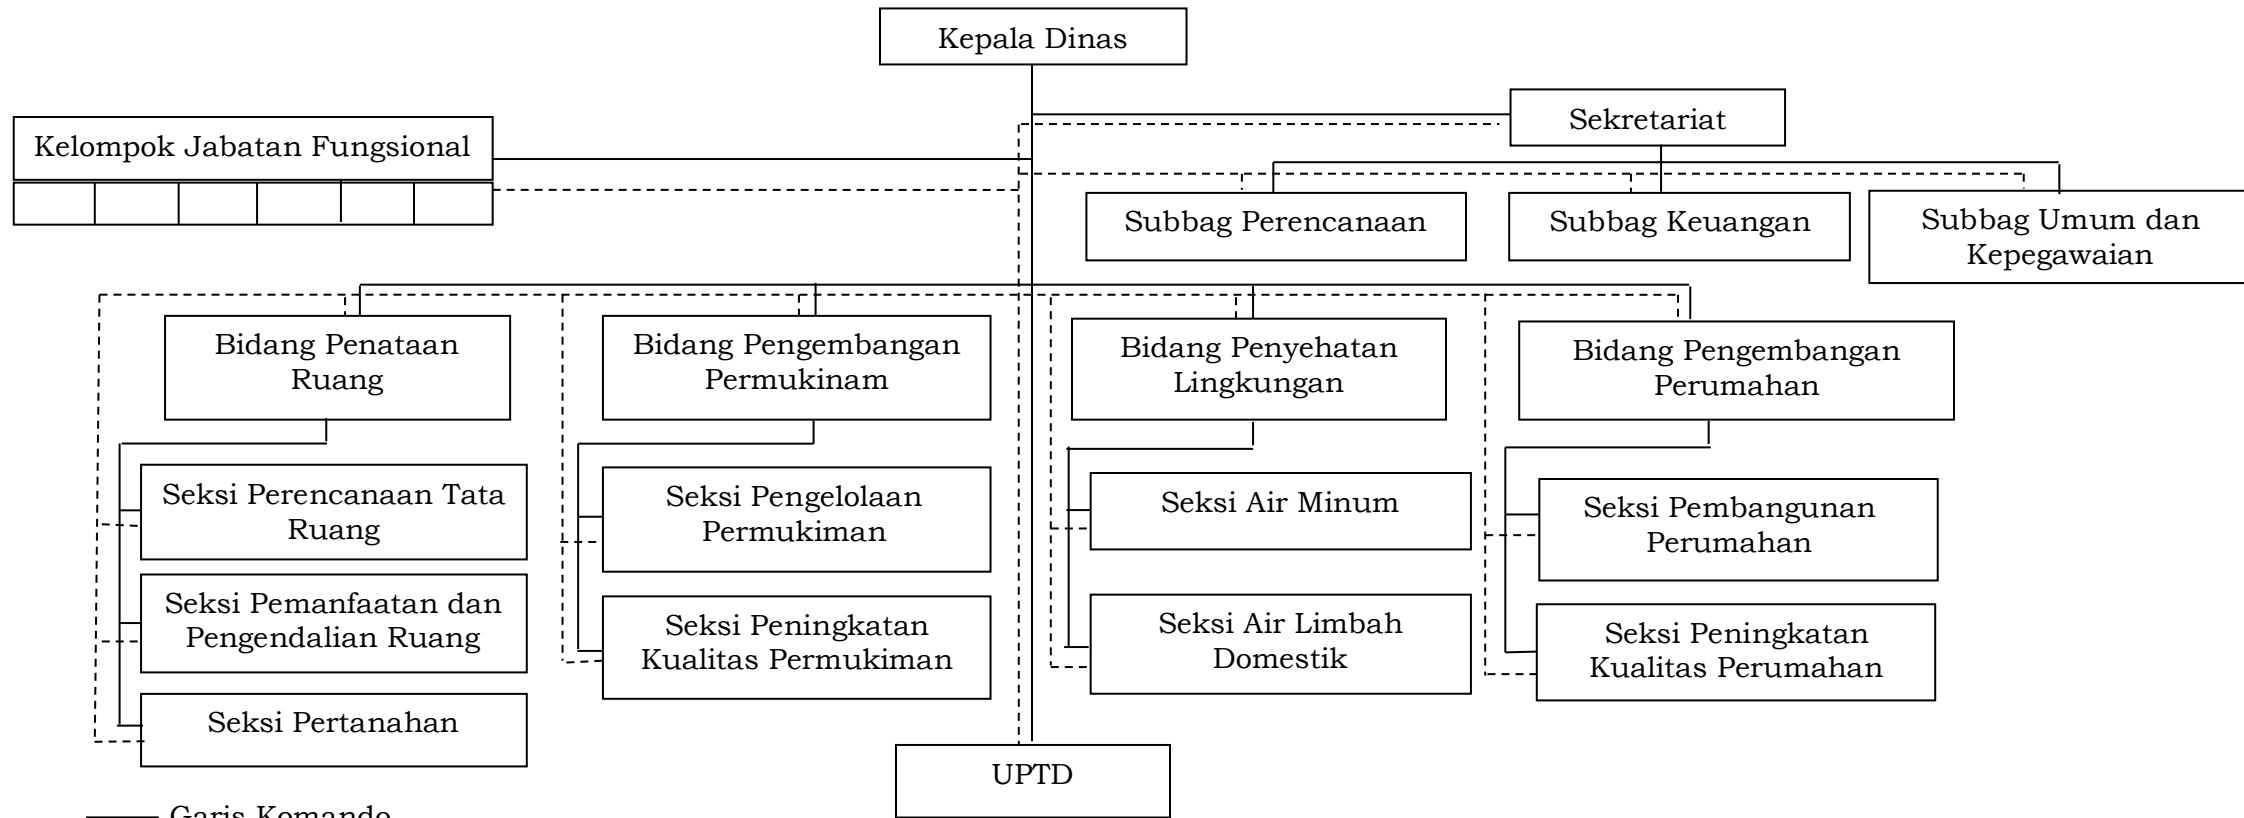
Kepala Dinas

Sekretariat

Kelompok Jabatan Fungsional

Subbag Perencanaan

Subbag Keuangan

Subbag Umum dan Kepegawaian

Bidang Penataan Ruang

Bidang Pengembangan Permukinam

Bidang Penyehatan Lingkungan

Bidang Pengembangan Perumahan

Seksi Perencanaan Tata Ruang

Seksi Pemanfaatan dan Pengendalian Ruang

Seksi Pertanahan

Seksi Pengelolaan Permukiman

Seksi Peningkatan Kualitas Permukiman

Seksi Air Minum

Seksi Air Limbah Domestik

Seksi Pembangunan Perumahan

Seksi Peningkatan Kualitas Perumahan

UPTD

Garis Komando